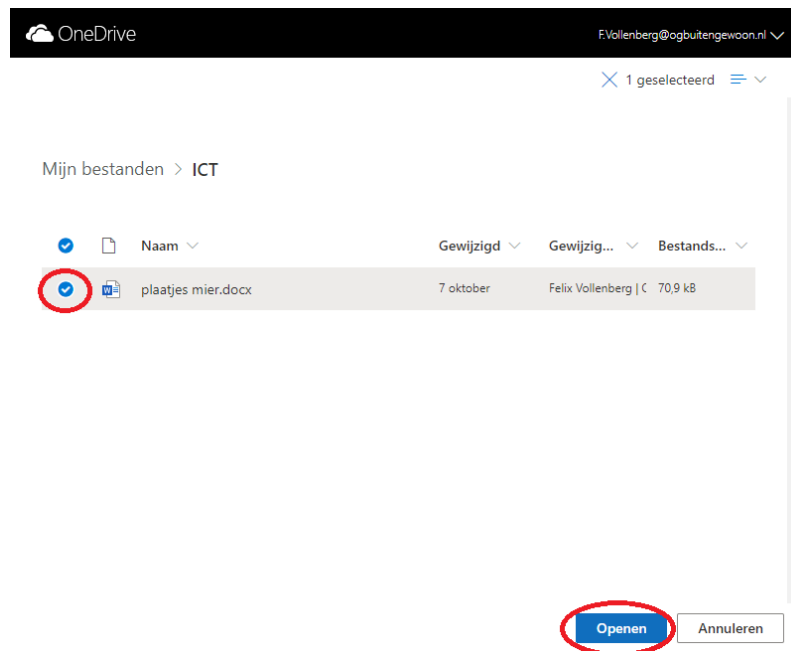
OneDrive

F.Vollenberg@ogbuitengewoon.nl

1 geselecteerd

Mijn bestanden > ICT

| Naam | Gewijzigd | Gewijzig... | Bestands... |
|---|---|---|---|
| plaatjes mier.docx | 7 oktober | Felix Vollenberg \| C | 70,9 kB |

Openen

Annuleren